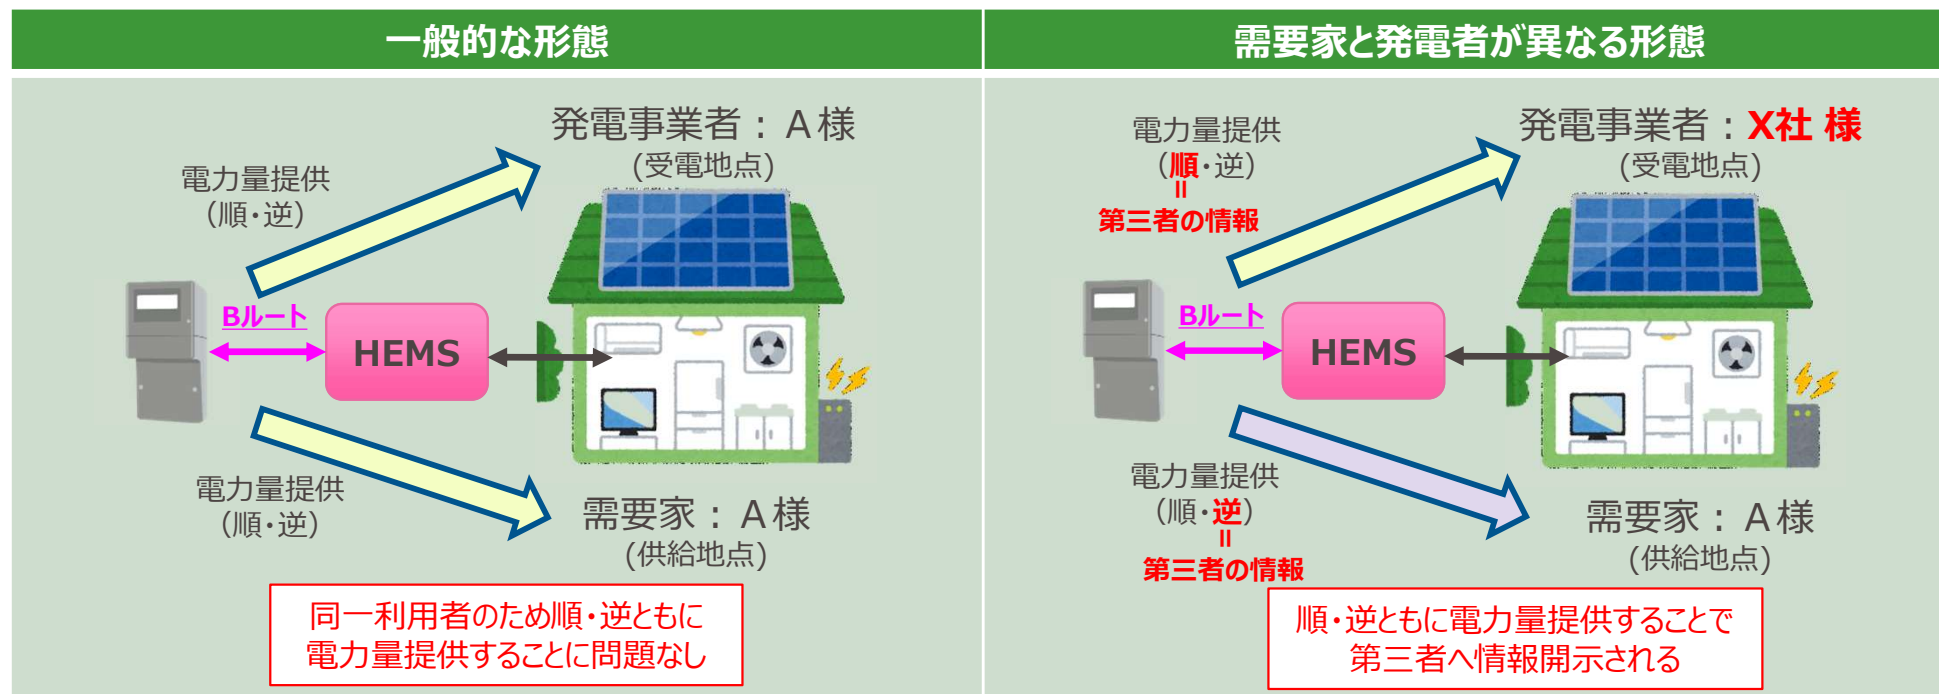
一般的な形態

電力量提供
(順・逆)

発電事業者：A様
(受電地点)

Bルート

HEMS

電力量提供
(順・逆)

需要家：A様
(供給地点)

同一利用者のため順・逆ともに
電力量提供することに問題なし

需要家と発電者が異なる形態

電力量提供
(順・逆)
॥
第三者の情報

発電事業者：X社 様
(受電地点)

Bルート

HEMS

電力量提供
(順・逆)
॥
第三者の情報

需要家：A様
(供給地点)

順・逆ともに電力量提供することで
第三者へ情報開示される